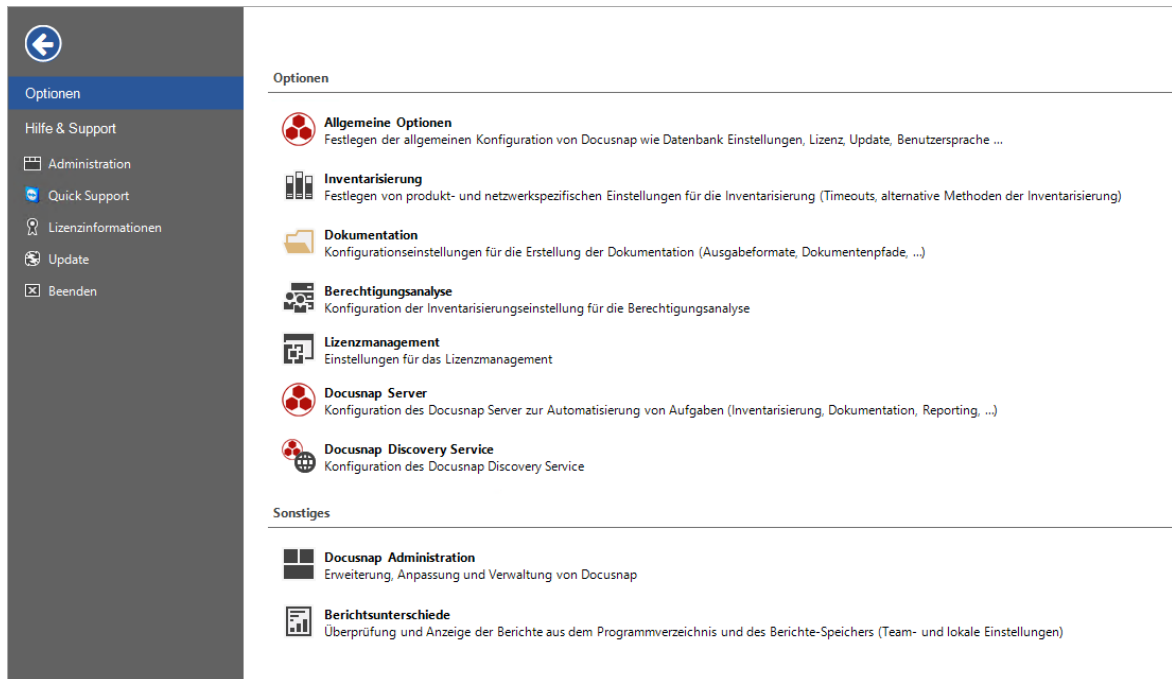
Optionen

Hilfe & Support

Administration

Quick Support

Lizenzinformationen

Update

Beenden

Optionen

Allgemeine Optionen
Festlegen der allgemeinen Konfiguration von Docusnap wie Datenbank Einstellungen, Lizenz, Update, Benutzersprache ...

Inventarisierung
Festlegen von produkt- und netzwerkspezifischen Einstellungen für die Inventarisierung (Timeouts, alternative Methoden der Inventarisierung)

Dokumentation
Konfigurationseinstellungen für die Erstellung der Dokumentation (Ausgabeformate, Dokumentenpfade, ...)

Berechtigungsanalyse
Konfiguration der Inventarisierungseinstellung für die Berechtigungsanalyse

Lizenzmanagement
Einstellungen für das Lizenzmanagement

Docusnap Server
Konfiguration des Docusnap Server zur Automatisierung von Aufgaben (Inventarisierung, Dokumentation, Reporting, ...)

Docusnap Discovery Service
Konfiguration des Docusnap Discovery Service

Sonstiges

Docusnap Administration
Erweiterung, Anpassung und Verwaltung von Docusnap

Berichtsunterschiede
Überprüfung und Anzeige der Berichte aus dem Programmverzeichnis und des Berichte-Speichers (Team- und lokale Einstellungen)